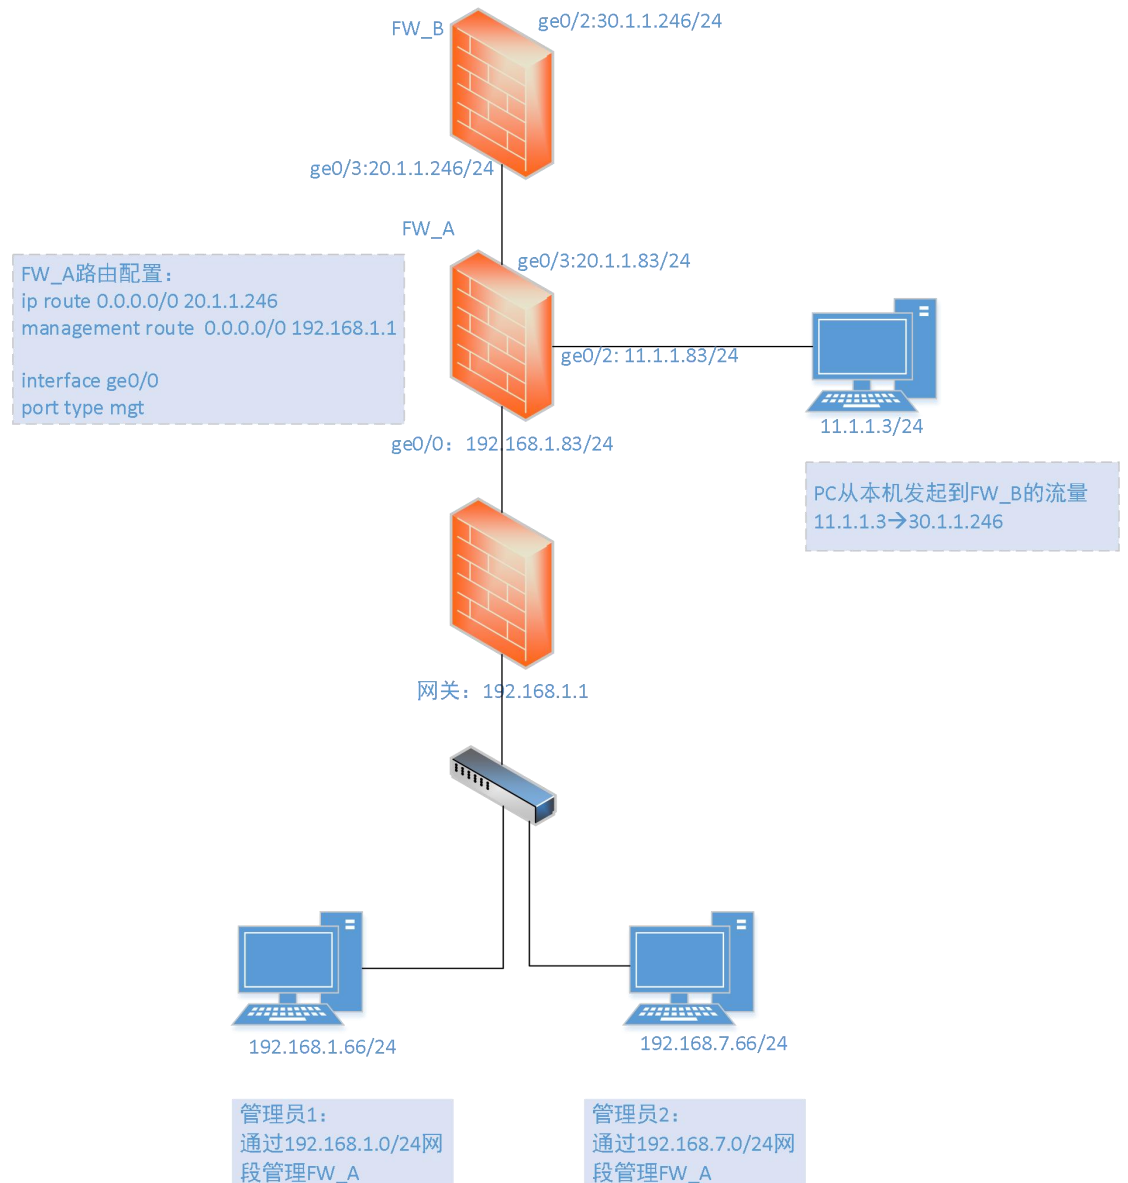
FW_B
ge0/2:30.1.1.246/24
ge0/3:20.1.1.246/24
FW_A
ge0/3:20.1.1.83/24

FW_A路由配置：
ip route 0.0.0.0/0 20.1.1.246
management route 0.0.0.0/0 192.168.1.1

interface ge0/0
port type mgt

ge0/2: 11.1.1.83/24
11.1.1.3/24
ge0/0：192.168.1.83/24

PC从本机发起到FW_B的流量
11.1.1.3→30.1.1.246

网关：192.168.1.1

192.168.1.66/24
192.168.7.66/24

管理员1：
通过192.168.1.0/24网段管理FW_A

管理员2：
通过192.168.7.0/24网段管理FW_A